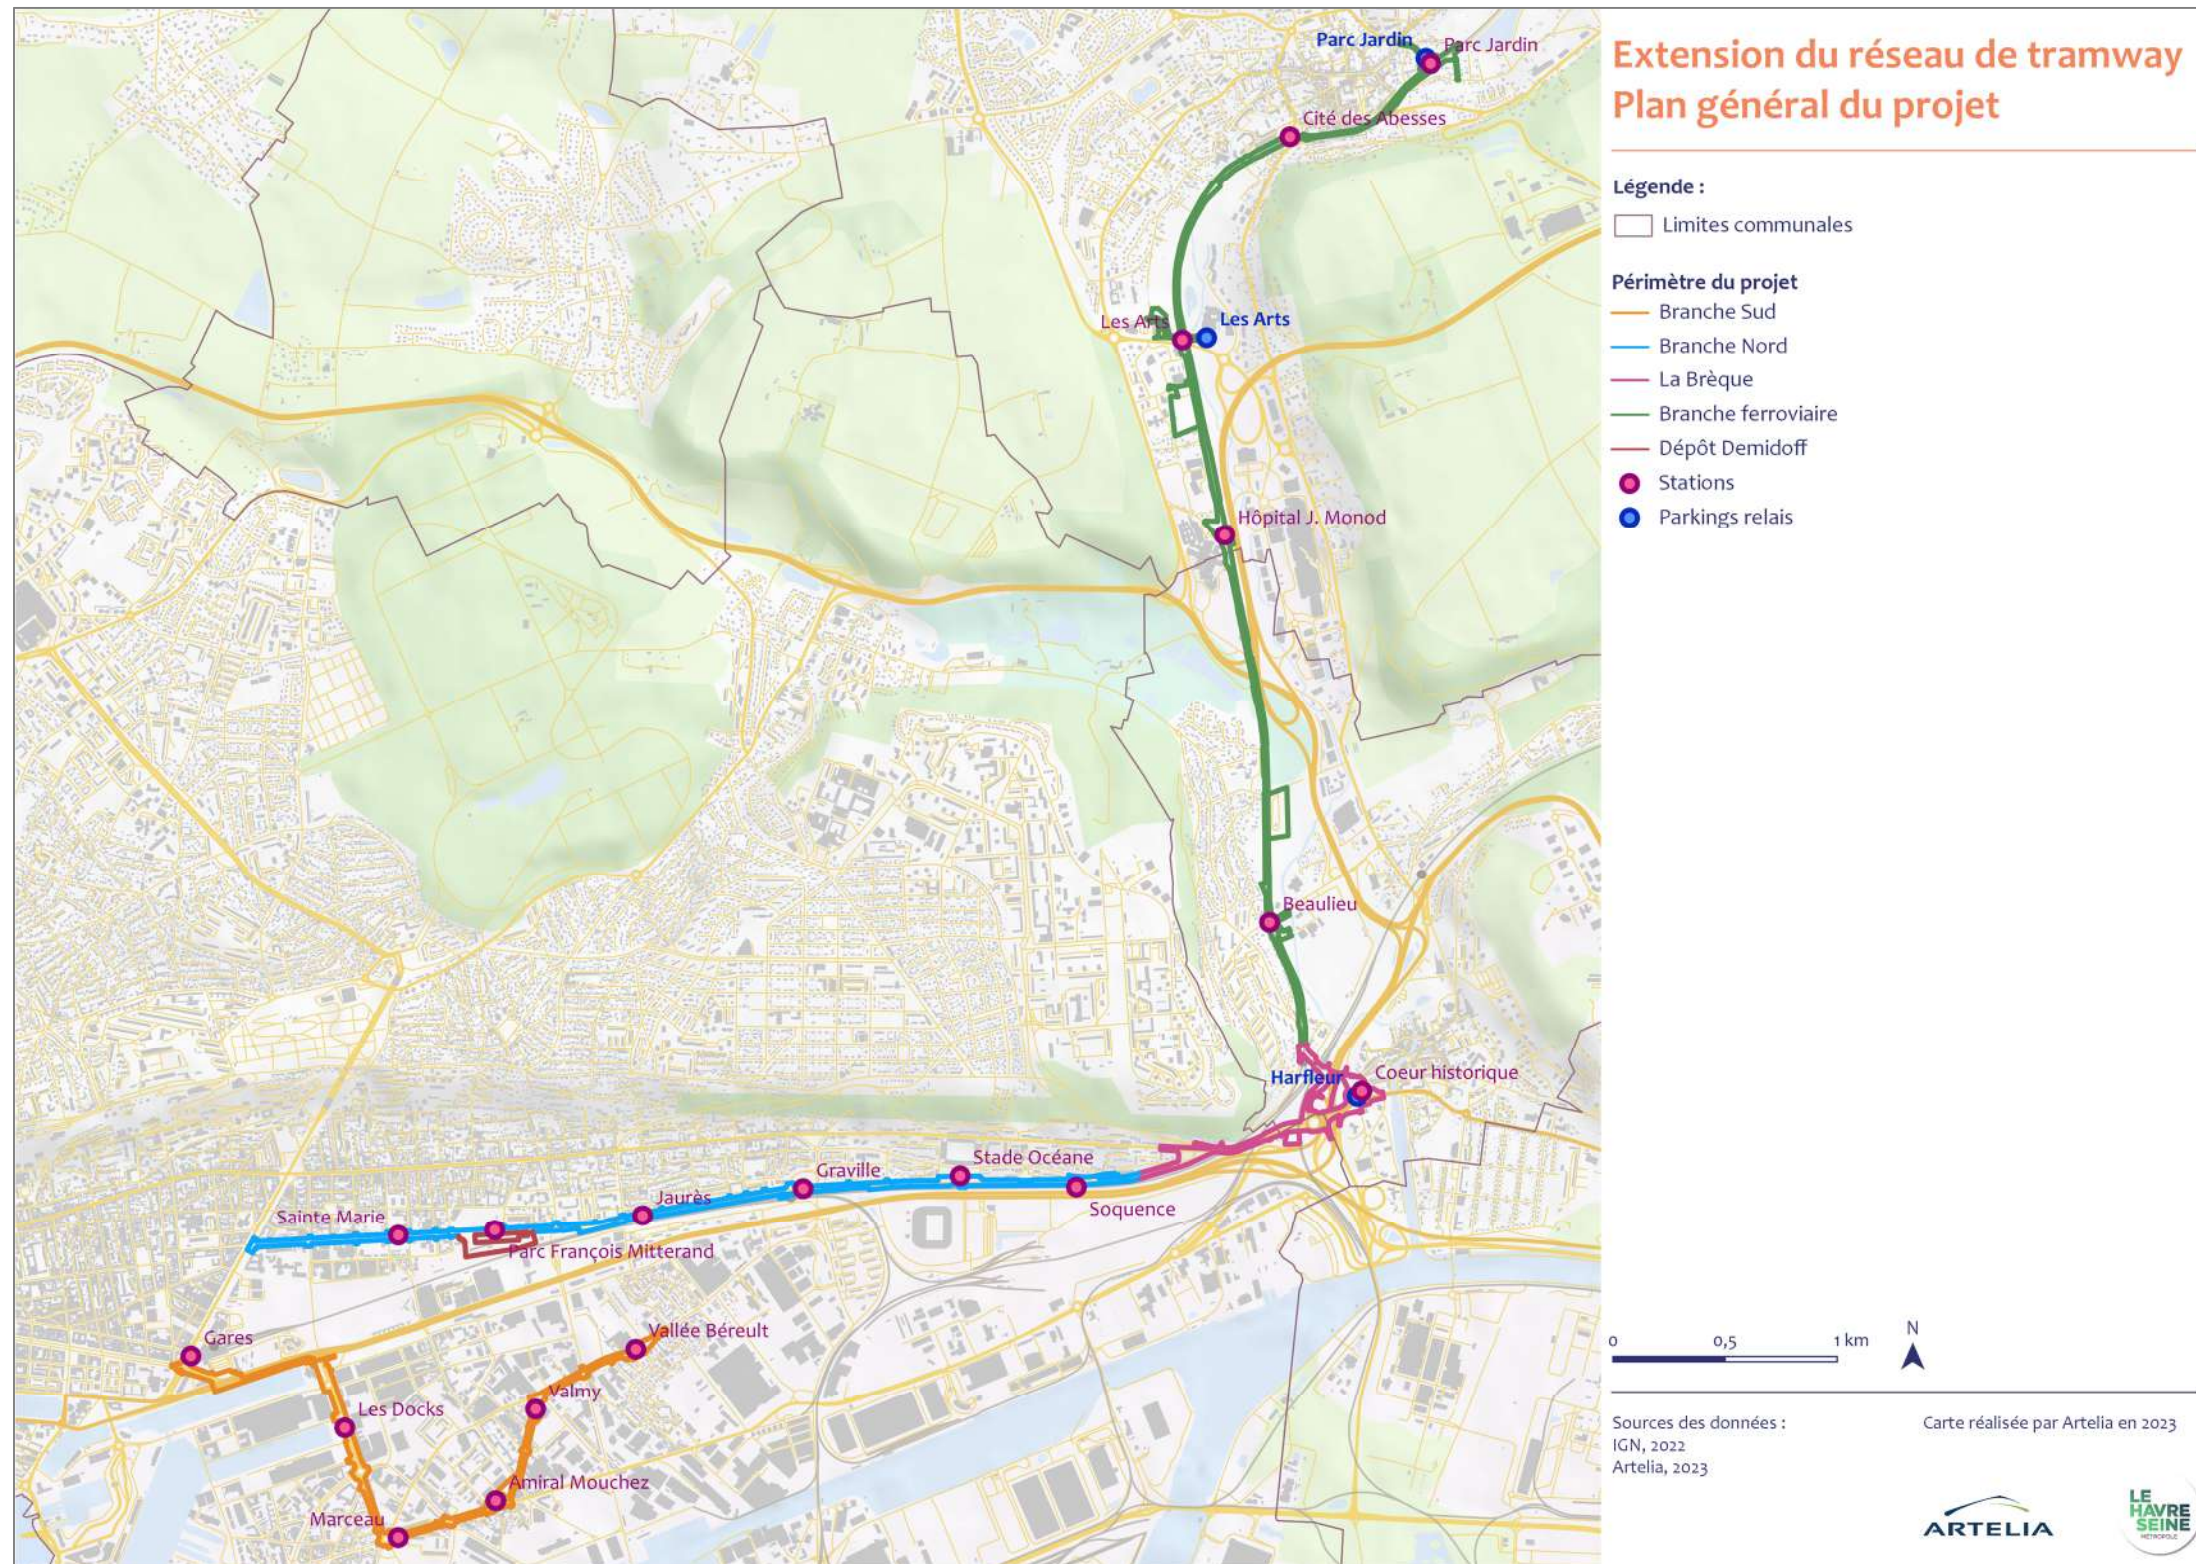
Extension du réseau de tramway
Plan général du projet

Légende :
Limites communales

Périmètre du projet
Branche Sud
Branche Nord
La Brèque
Branche ferroviaire
Dépôt Demidoff
Stations
Parkings relais

Parc Jardin
Parc Jardin
Cité des Abesses
Les Arts
Les Arts
Hôpital J. Monod
Beaulieu
Harfleur
Coeur historique
Stade Océane
Soquence
Graville
Jaurès
Sainte Marie
Parc François Mitterand
Gares
Vallée Béreult
Valmy
Les Docks
Amiral Mouchez
Marceau

0 0,5 1 km
N

Sources des données :
IGN, 2022
Artelia, 2023

Carte réalisée par Artelia en 2023

ARTELIA
LE HAVRE SEINE MÉTROPOLE